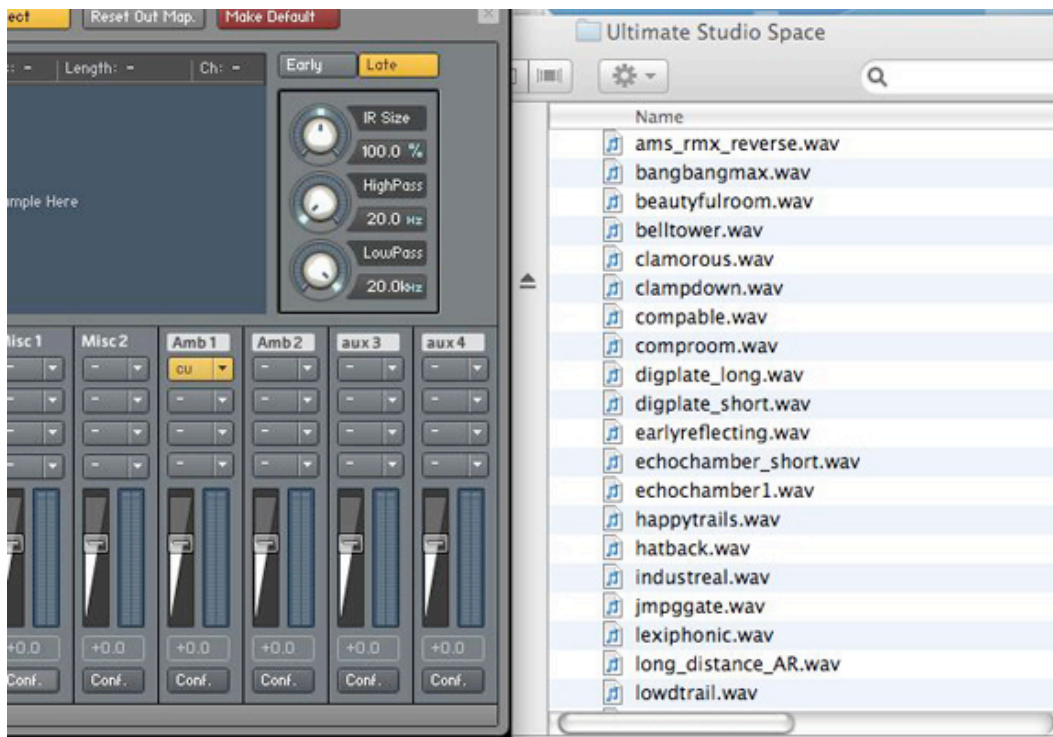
ect Reset Out Map. Make Default

: - Length: - Ch: -

Early Late

IR Size
100.0 %
HighPass
20.0 Hz
LowPass
20.0kHz

mple Here

Misc 1 Misc 2 Amb 1 Amb 2 aux 3 aux 4

cu

+0.0 +0.0 +0.0 +0.0 +0.0 +0.0

Conf. Conf. Conf. Conf. Conf. Conf.

Ultimate Studio Space

Name
ams_rmx_reverse.wav
bangbangmax.wav
beautyfulroom.wav
belltower.wav
clamorous.wav
clampdown.wav
compable.wav
comproom.wav
digplate_long.wav
digplate_short.wav
earlyreflecting.wav
echochamber_short.wav
echochamber1.wav
happytrails.wav
hatback.wav
industreal.wav
jmpggate.wav
lexiphonic.wav
long_distance_AR.wav
lowdtrail.wav